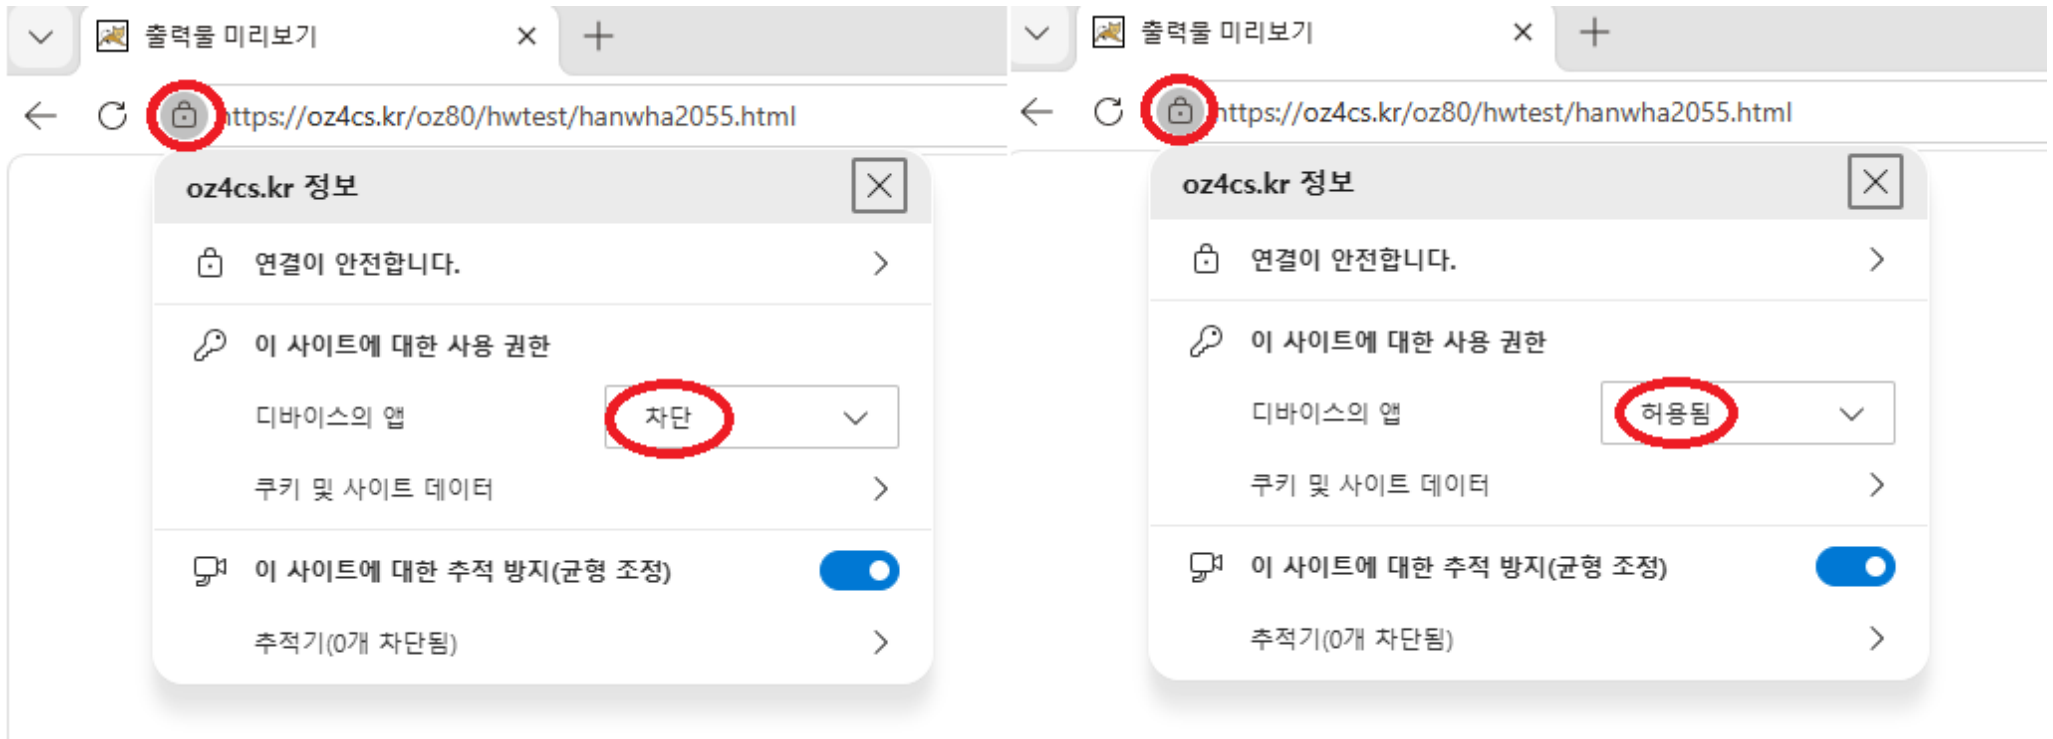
출력물 미리보기 ×

https://oz4cs.kr/oz80/hwtest/hanwha2055.html

oz4cs.kr 정보

연결이 안전합니다.

이 사이트에 대한 사용 권한

디바이스의 앱 차단

쿠키 및 사이트 데이터

이 사이트에 대한 추적 방지(균형 조정)

추적기(0개 차단됨)

출력물 미리보기 ×

https://oz4cs.kr/oz80/hwtest/hanwha2055.html

oz4cs.kr 정보

연결이 안전합니다.

이 사이트에 대한 사용 권한

디바이스의 앱 허용됨

쿠키 및 사이트 데이터

이 사이트에 대한 추적 방지(균형 조정)

추적기(0개 차단됨)